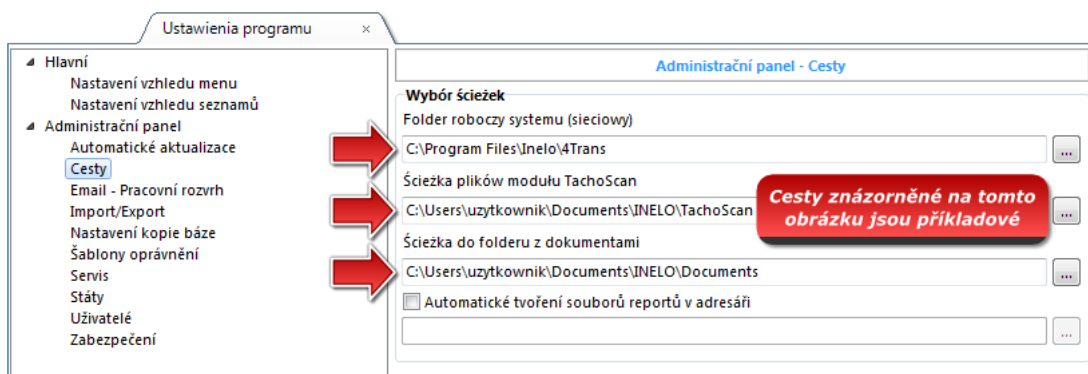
Ustawienia programu ×

Hlavní
Nastavení vzhledu menu
Nastavení vzhledu seznamů
Administrační panel
Automatické aktualizace
Cesty
Email - Pracovní rozvrh
Import/Export
Nastavení kopie báze
Šablony oprávnění
Servis
Státy
Uživatelé
Zabezpečení

Administrační panel - Cesty

Wybór ścieżek
Folder roboczy systemu (sieciowy)
C:\Program Files\Inelo\4Trans
...
Ścieżka plików modułu TachoScan
C:\Users\uzytkownik\Documents\INELO\TachoScan
...
Cesty znázorněné na tomto obrázku jsou příkladové
Ścieżka do folderu z dokumentami
C:\Users\uzytkownik\Documents\INELO\Documents
...
Automatické tvoření souborů reportů v adresáři
...